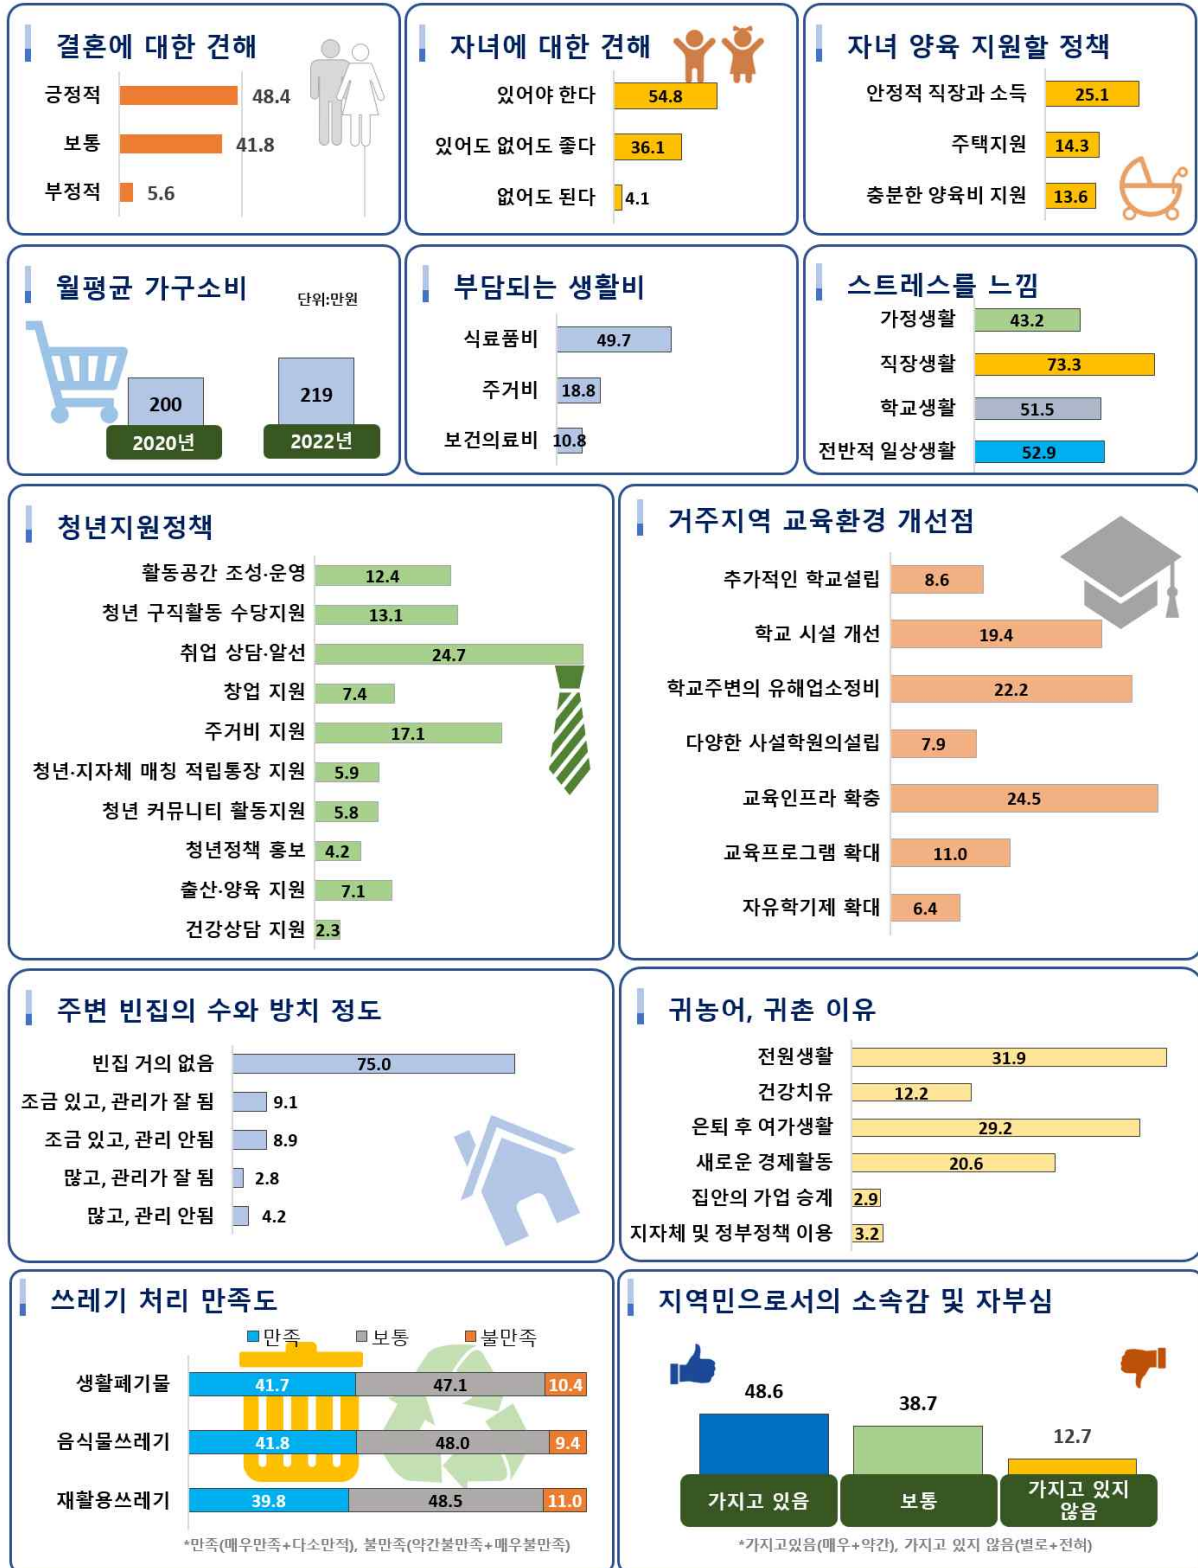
결혼에 대한 견해

긍정적 48.4
보통 41.8
부정적 5.6

자녀에 대한 견해

있어야 한다 54.8
있어도 없어도 좋다 36.1
없어도 된다 4.1

자녀 양육 지원할 정책

안정적 직장과 소득 25.1
주택지원 14.3
충분한 양육비 지원 13.6

월평균 가구소비

단위:만원

200
2020년
219
2022년

부담되는 생활비

식료품비 49.7
주거비 18.8
보건의료비 10.8

스트레스를 느낌

가정생활 43.2
직장생활 73.3
학교생활 51.5
전반적 일상생활 52.9

청년지원정책

활동공간 조성·운영 12.4
청년 구직활동 수당지원 13.1
취업 상담·알선 24.7
창업 지원 7.4
주거비 지원 17.1
청년·지자체 매칭 적립통장 지원 5.9
청년 커뮤니티 활동지원 5.8
청년정책 홍보 4.2
출산·양육 지원 7.1
건강상담 지원 2.3

거주지역 교육환경 개선점

추가적인 학교설립 8.6
학교 시설 개선 19.4
학교주변의 유해업소정비 22.2
다양한 사설학원의설립 7.9
교육인프라 확충 24.5
교육프로그램 확대 11.0
자유학기제 확대 6.4

주변 빈집의 수와 방치 정도

빈집 거의 없음 75.0
조금 있고, 관리가 잘 됨 9.1
조금 있고, 관리 안됨 8.9
많고, 관리가 잘 됨 2.8
많고, 관리 안됨 4.2

귀농어, 귀촌 이유

전원생활 31.9
건강치유 12.2
은퇴 후 여가생활 29.2
새로운 경제활동 20.6
집안의 가업 승계 2.9
지자체 및 정부정책 이용 3.2

쓰레기 처리 만족도

만족 보통 불만족

| | 만족 | 보통 | 불만족 |
|---|---|---|---|
| 생활폐기물 | 41.7 | 47.1 | 10.4 |
| 음식물쓰레기 | 41.8 | 48.0 | 9.4 |
| 재활용쓰레기 | 39.8 | 48.5 | 11.0 |

*만족(매우만족+다소만족), 불만족(약간불만족+매우불만족)

지역민으로서의 소속감 및 자부심

48.6
가지고 있음
38.7
보통
12.7
가지고 있지 않음

*가지고있음(매우+약간), 가지고 있지 않음(별로+전혀)